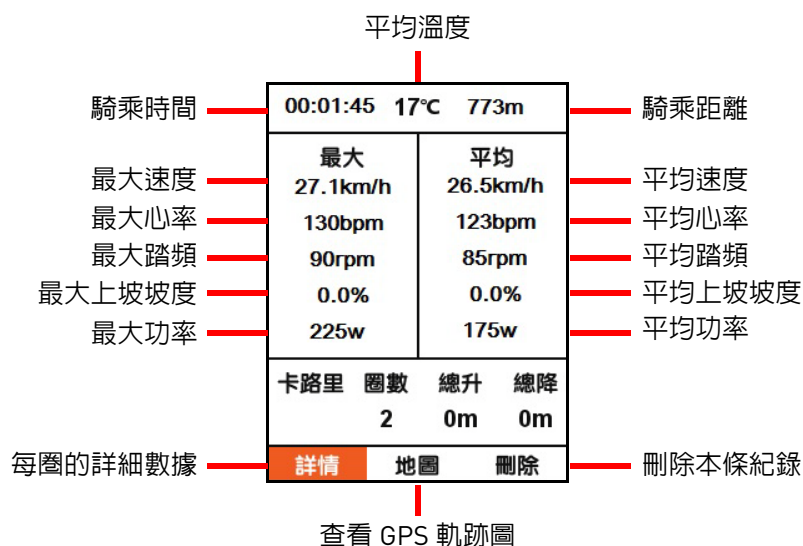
平均溫度

騎乘時間
00:01:45 17℃ 773m
騎乘距離

| | 最大 | 平均 | |
|---|---|---|---|
| 最大速度 | 27.1km/h | 26.5km/h | 平均速度 |
| 最大心率 | 130bpm | 123bpm | 平均心率 |
| 最大踏頻 | 90rpm | 85rpm | 平均踏頻 |
| 最大上坡坡度 | 0.0% | 0.0% | 平均上坡坡度 |
| 最大功率 | 225w | 175w | 平均功率 |

卡路里 圈數 總升 總降
2 0m 0m

每圈的詳細數據
詳情 地圖 刪除
刪除本條紀錄

查看 GPS 軌跡圖